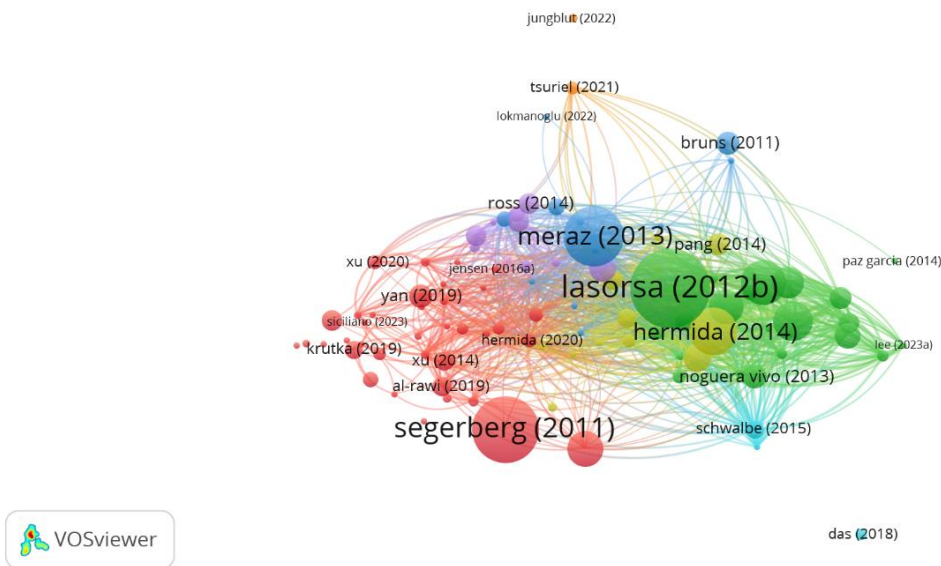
jungblut (2022)

tsuriel (2021)

lokmanoglu (2022)

bruns (2011)

ross (2014)

meraz (2013)

pang (2014)

xu (2020)

jensen (2016a)

paz garcia (2014)

lasorsa (2012b)

yan (2019)

siciliano (2023)

hermida (2014)

hermida (2020)

krutka (2019)

xu (2014)

lee (2023a)

noguera vivo (2013)

al-rawi (2019)

segerberg (2011)

schwalbe (2015)

VOSviewer

das (2018)